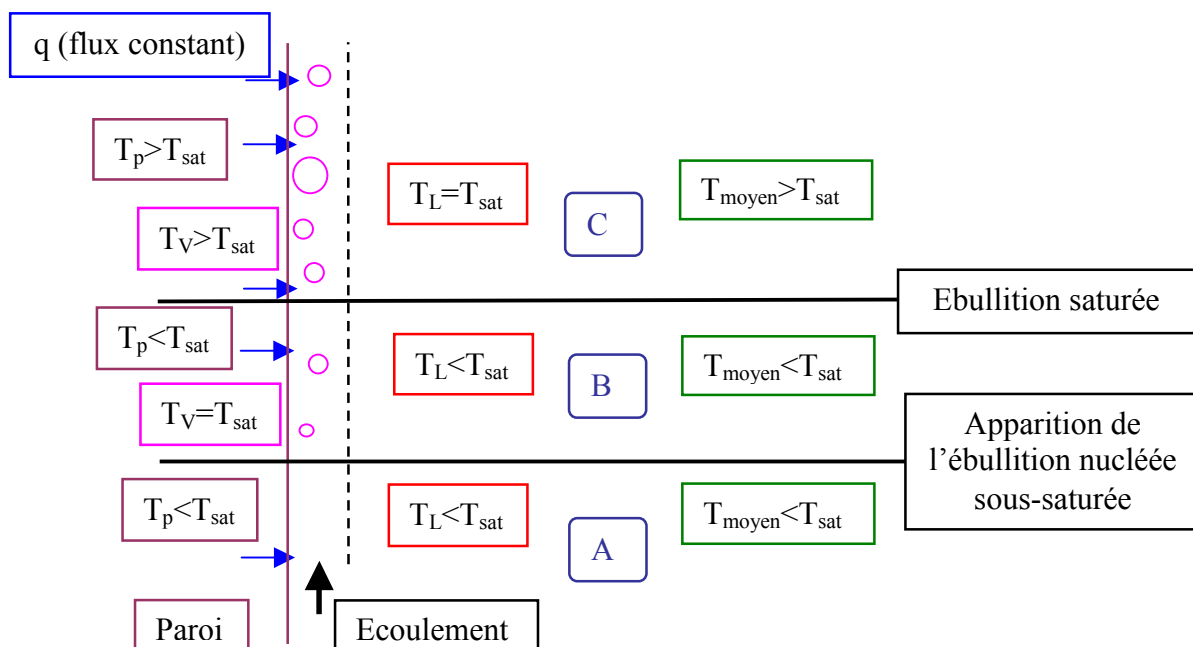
q (flux constant)

$T_p>T_{sat}$

$T_L=T_{sat}$

C

$T_{moyen}>T_{sat}$

$T_V>T_{sat}$

Ebullition saturée

$T_p<T_{sat}$

$T_L<T_{sat}$

B

$T_{moyen}<T_{sat}$

$T_V=T_{sat}$

Apparition de l'ébullition nucléée sous-saturée

$T_p<T_{sat}$

$T_L<T_{sat}$

A

$T_{moyen}<T_{sat}$

Paroi

Ecoulement